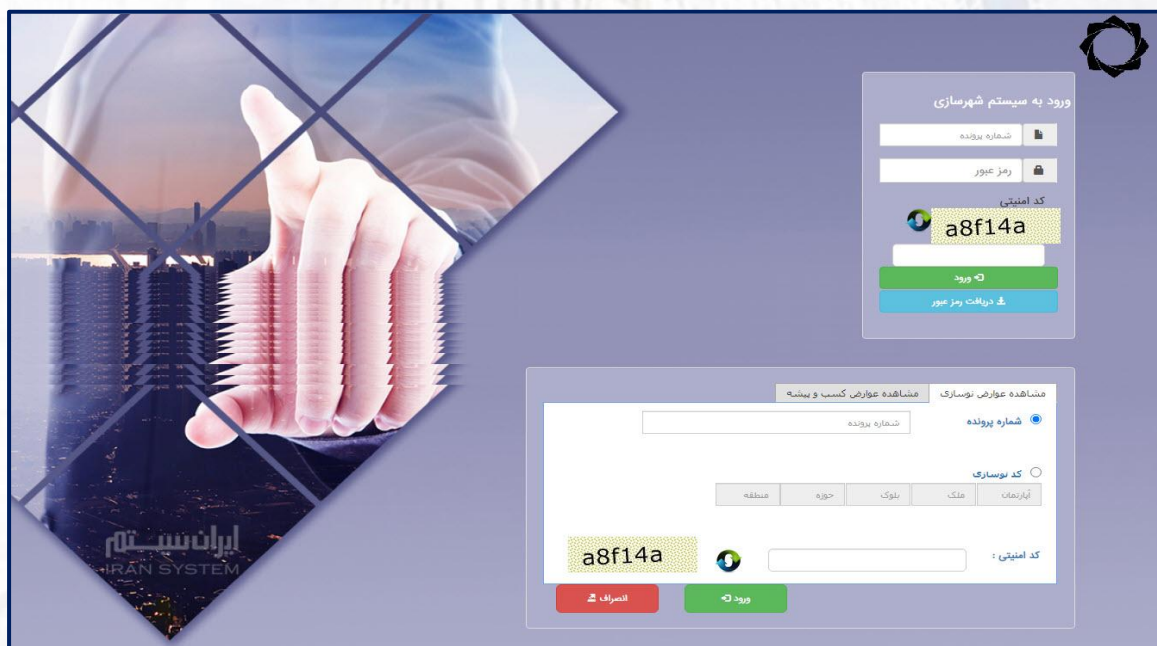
ورود به سیستم شهرسازی

شماره پرونده

رمز عبور

کد امنیتی

a8f14a

ورود

دریافت رمز عبور

مشاهده عوارض نوسازی

مشاهده عوارض کسب و پیشه

شماره پرونده

شماره پرونده

کد نوسازی

| آپارتمان | ملک | بلوک | حوزه | منطقه |
|---|---|---|---|---|

کد امنیتی :

a8f14a

ورود

انصراف

ایران سیستم
IRAN SYSTEM